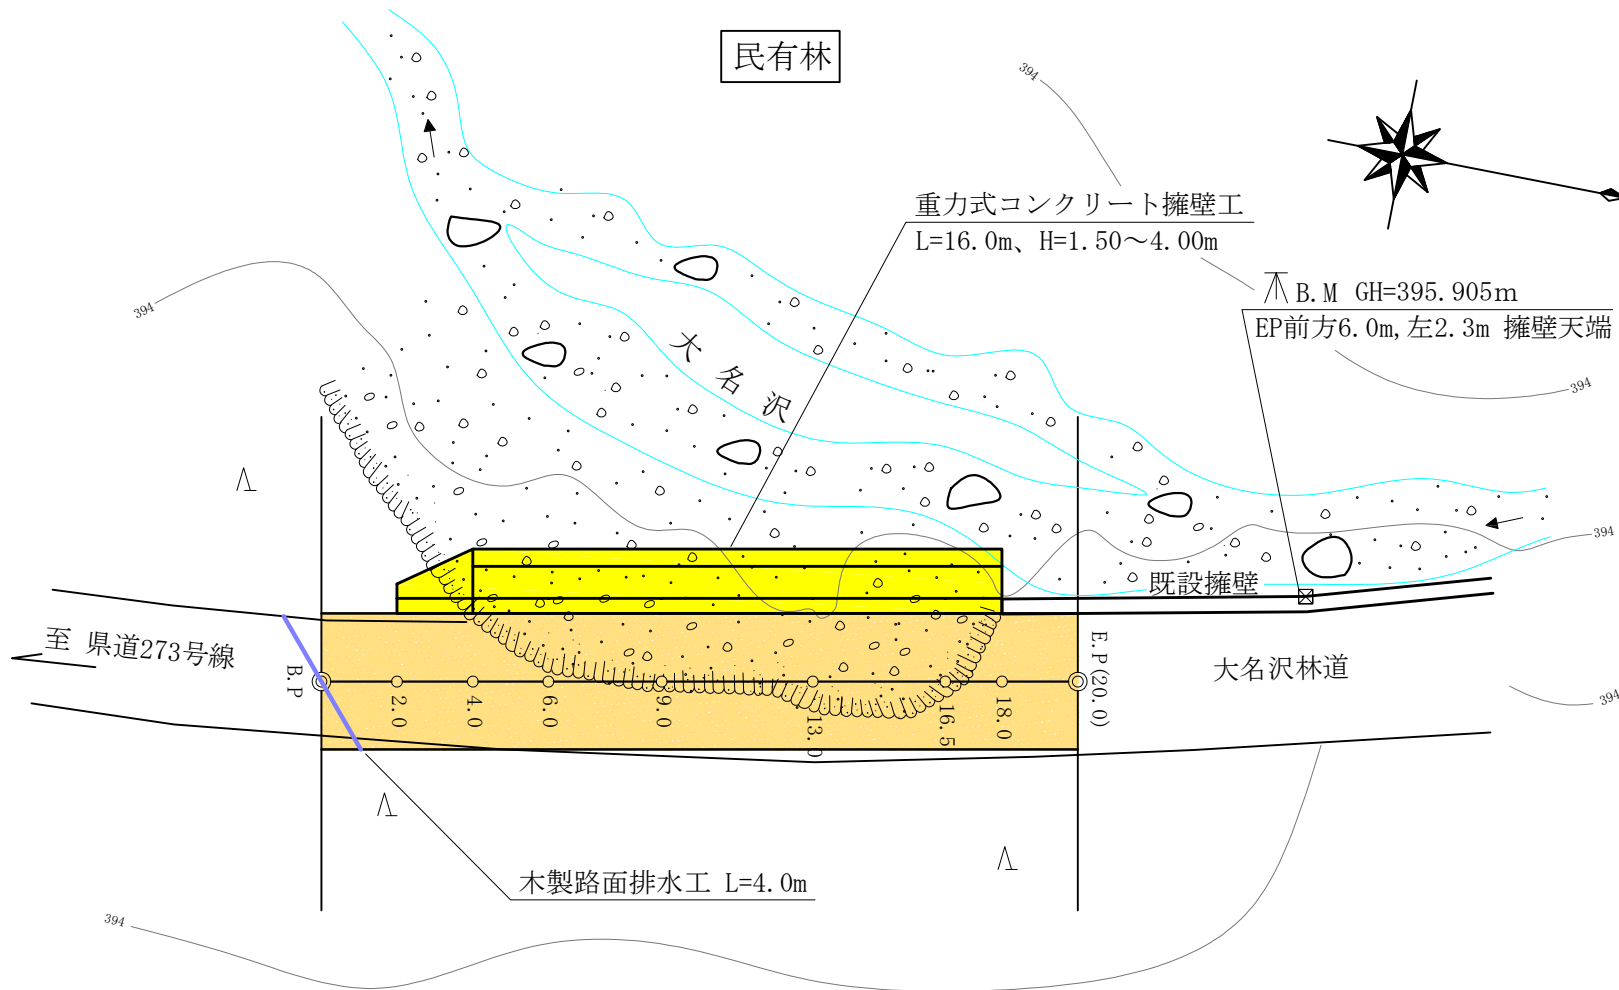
民有林

394

重力式コンクリート擁壁工
L=16.0m、H=1.50～4.00m

B.M GH=395.905m
EP前方6.0m,左2.3m 擁壁天端

394

大名沢

394

394

既設擁壁

至 県道273号線

B.P

2.0

4.0

6.0

9.0

13.0

16.5

18.0

E.P(20.0)

大名沢林道

394

木製路面排水工 L=4.0m

394